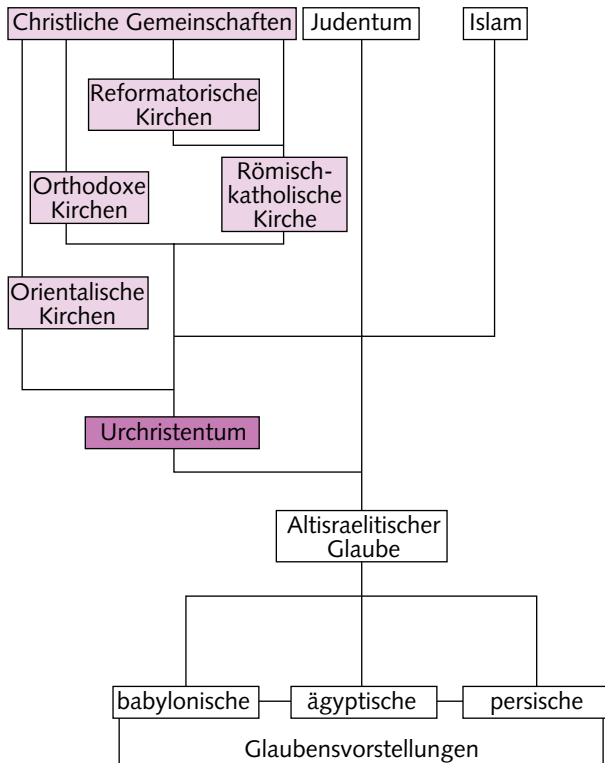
Christliche Gemeinschaften

Judentum

Islam

Reformatorische Kirchen

Orthodoxe Kirchen

Römisch-katholische Kirche

Orientalische Kirchen

Urchristentum

Altisraelitischer Glaube

babylonische

ägyptische

persische

Glaubensvorstellungen